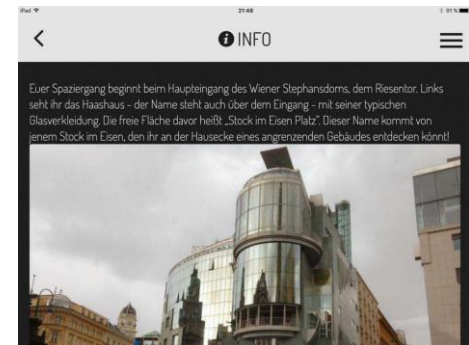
iPad 21:48 91 %

INFO

Euer Spaziergang beginnt beim Haupteingang des Wiener Stephansdoms, dem Riesentor. Links seht ihr das Haashaus – der Name steht auch über dem Eingang – mit seiner typischen Glasverkleidung. Die freie Fläche davor heißt „Stock im Eisen Platz". Dieser Name kommt von jenem Stock im Eisen, den ihr an der Hausecke eines angrenzenden Gebäudes entdecken könnt!